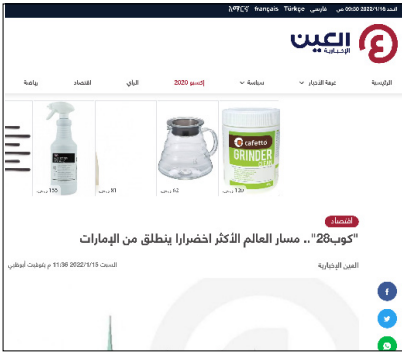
አማርኛ français Türkçe فارسی الأحد 2022/1/16 03:00 ص

العين الإخبارية

الرئيسية عين الأخبار سياسة إكسبو 2020 الرياضة الاقتصاد رياضة

cafetto GRINDER

155 ر.س 81 ر.س 62 ر.س 130 ر.س

اقتصاد

"كوب28".. مسار العالم الأكثر اخضرارا ينطلق من الإمارات

العين الإخبارية السبت 2022/1/15 11:36 م بتوقيت أبوظبي